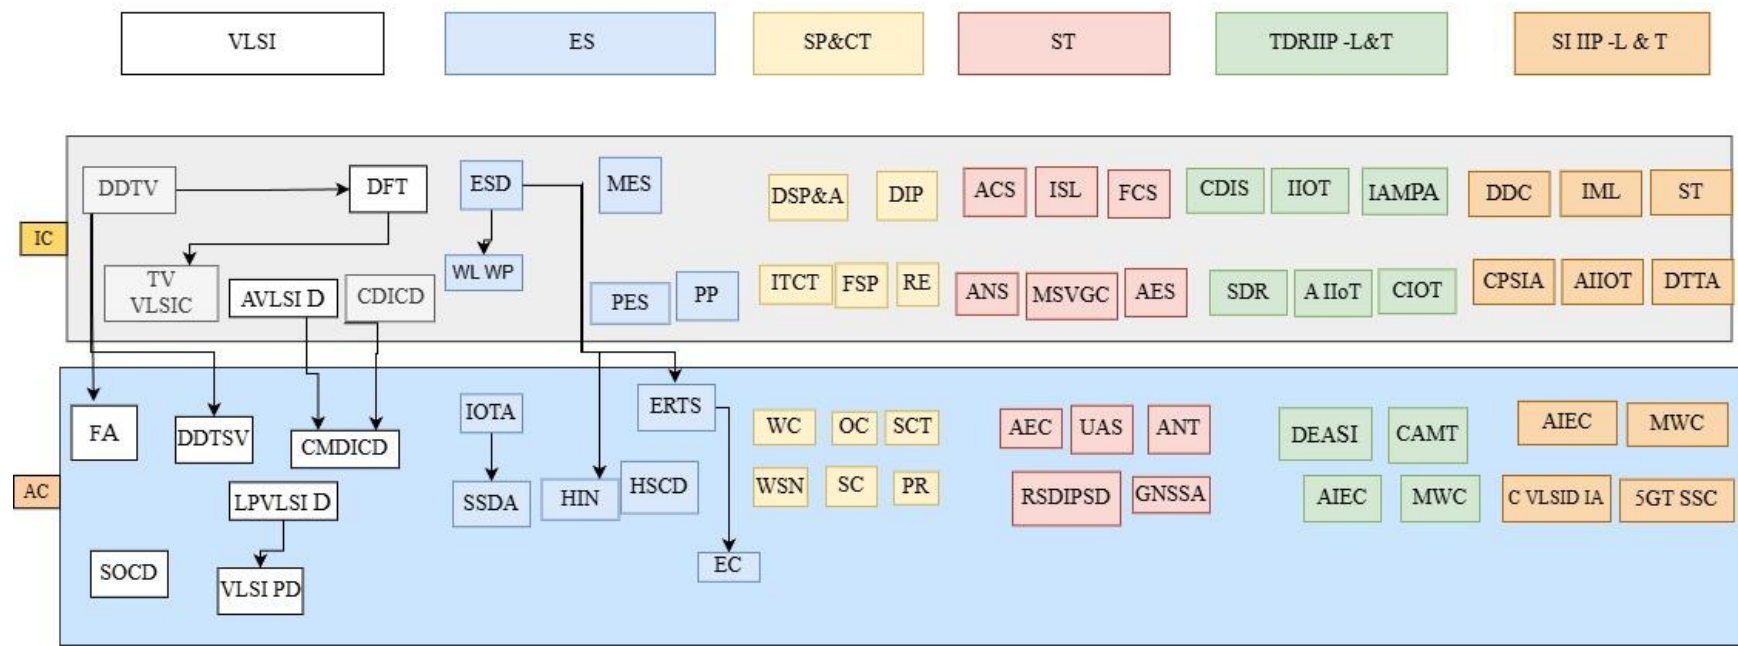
VLSI
ES
SP&CT
ST
TDRIIP -L&T
SI IIP -L & T

IC

DDTV
DFT
ESD
MES
DSP&A
DIP
ACS
ISL
FCS
CDIS
IIOT
IAMPA
DDC
IML
ST

TV VLSIC
AVLSI D
CDICD
WL WP
PES
PP
ITCT
FSP
RE
ANS
MSVGC
AES
SDR
A IIoT
CIOT
CPSIA
AIIOT
DTTA

AC

FA
DDTSV
CMDICD
IOTA
ERTS
WC
OC
SCT
AEC
UAS
ANT
DEASI
CAMT
AIEC
MWC

LPVLSI D
SSDA
HIN
HSCD
WSN
SC
PR
RSDIPSD
GNSSA
AIEC
MWC
C VLSID IA
5GT SSC

SOCD
VLSI PD
EC